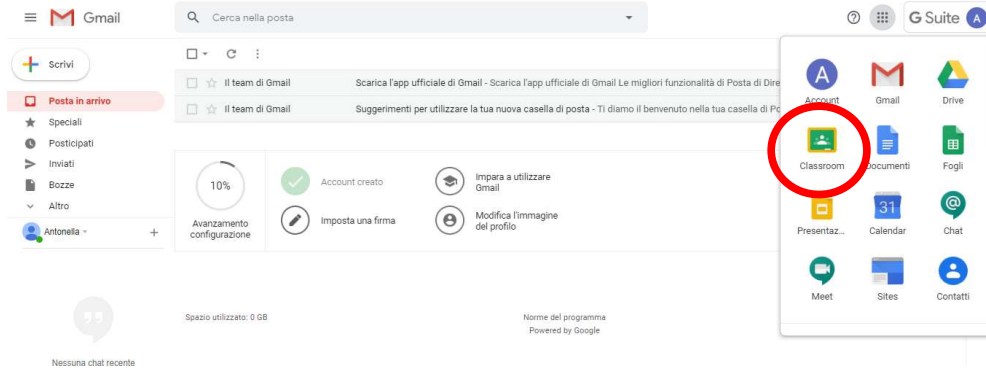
Gmail

Cerca nella posta

G Suite A

Scrivi

Posta in arrivo
Speciali
Posticipati
Inviati
Bozze
Altro

Antonella

Il team di Gmail   Scarica l'app ufficiale di Gmail - Scarica l'app ufficiale di Gmail Le migliori funzionalità di Posta di Dire
Il team di Gmail   Suggerimenti per utilizzare la tua nuova casella di posta - Ti diamo il benvenuto nella tua casella di Po

10%
Avanzamento configurazione

Account creato
Imposta una firma
Impara a utilizzare Gmail
Modifica l'immagine del profilo

Spazio utilizzato: 0 GB

Norme del programma
Powered by Google

Nessuna chat recente

A
Account
Gmail
Drive
Classroom
Documenti
Fogli
Presentaz...
31
Calendar
Chat
Meet
Sites
Contatti